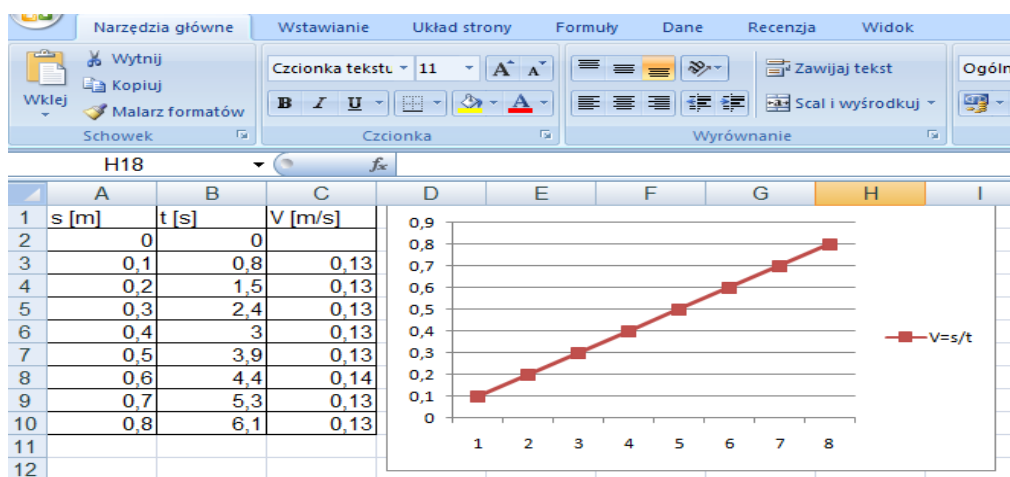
Narzędzia główne Wstawianie Układ strony Formuły Dane Recenzja Widok

Wytnij
Kopiuj
Wklej
Malarz formatów
Schowek

Czcionka tekstu 11
B I U
A
Czcionka

Zawijaj tekst
Scal i wyśrodkuj
Wyrównanie

Ogólne

H18 $f_x$

| | A | B | C |
|---|---|---|---|
| 1 | s [m] | t [s] | V [m/s] |
| 2 | 0 | 0 | |
| 3 | 0,1 | 0,8 | 0,13 |
| 4 | 0,2 | 1,5 | 0,13 |
| 5 | 0,3 | 2,4 | 0,13 |
| 6 | 0,4 | 3 | 0,13 |
| 7 | 0,5 | 3,9 | 0,13 |
| 8 | 0,6 | 4,4 | 0,14 |
| 9 | 0,7 | 5,3 | 0,13 |
| 10 | 0,8 | 6,1 | 0,13 |
| 11 | | | |
| 12 | | | |

D E F G H I

0,9
0,8
0,7
0,6
0,5
0,4
0,3
0,2
0,1
0
1 2 3 4 5 6 7 8

V=s/t